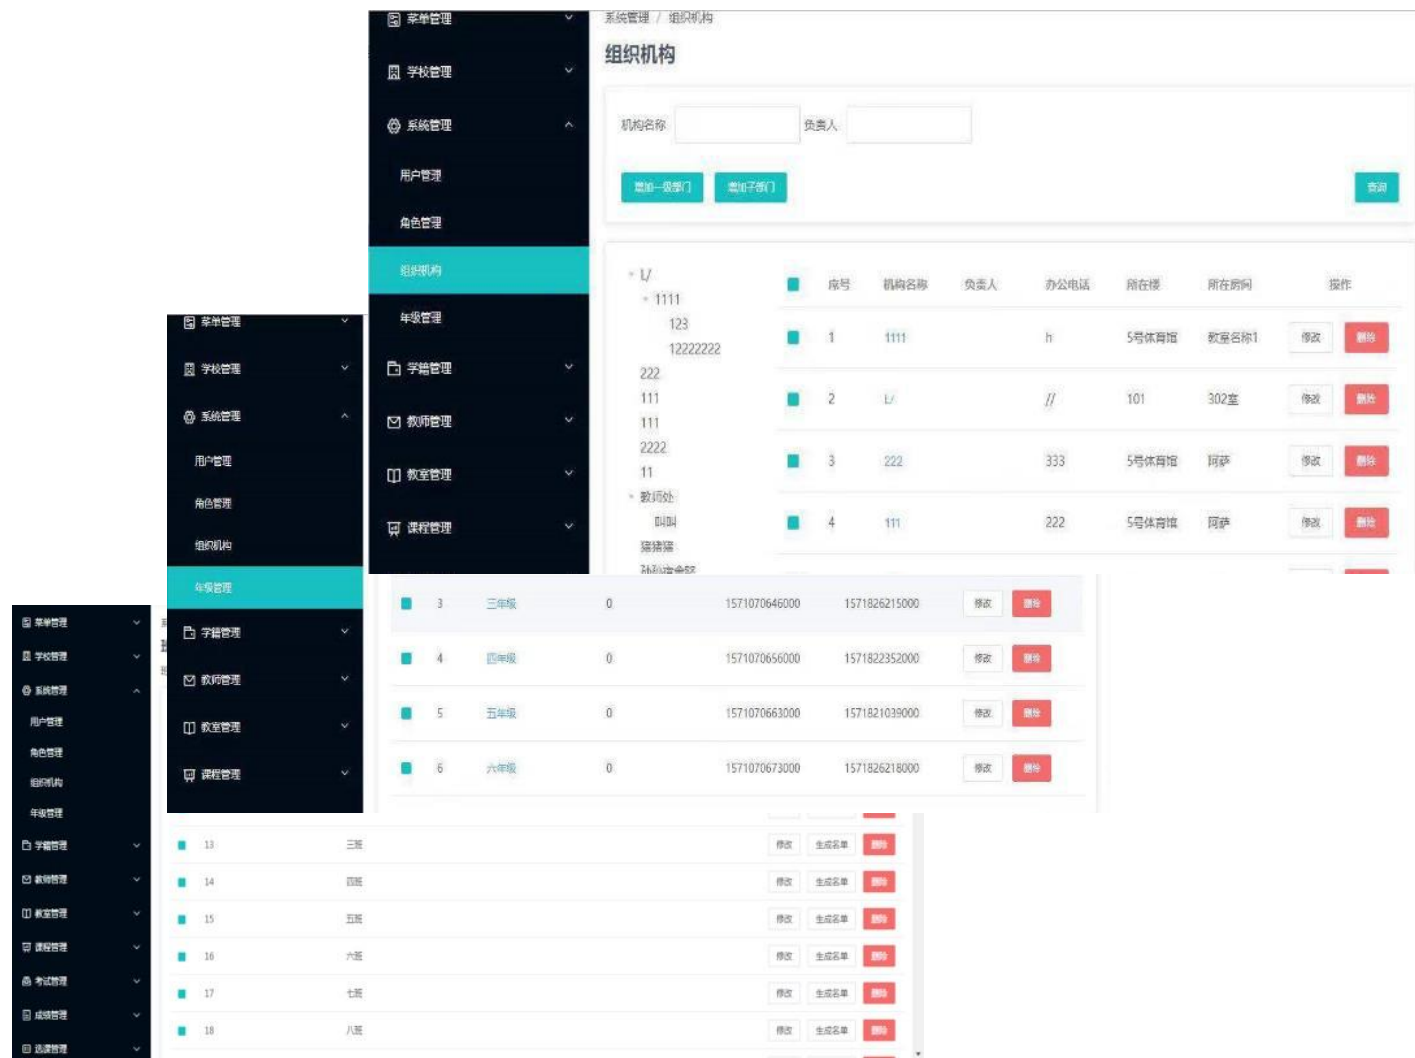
菜单管理
学校管理
系统管理
用户管理
角色管理
组织机构
年级管理
学籍管理
教师管理
教室管理
课程管理

系统管理 / 组织机构

组织机构

机构名称 负责人

增加一级部门 增加子部门 查询

- U
- 1111
123
12222222
222
111
111
2222
11
- 教师处
叫叫
猪猪猪
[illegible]

| | 序号 | 机构名称 | 负责人 | 办公电话 | 所在楼 | 所在房间 | 操作 |
|---|---|---|---|---|---|---|---|
| | 1 | 1111 | | h | 5号体育馆 | 教室名称1 | 修改 删除 |
| | 2 | U | | // | 101 | 302室 | 修改 删除 |
| | 3 | 222 | | 333 | 5号体育馆 | 阿萨 | 修改 删除 |
| | 4 | 111 | | 222 | 5号体育馆 | 阿萨 | 修改 删除 |

菜单管理
学校管理
系统管理
用户管理
角色管理
组织机构
年级管理
学籍管理
教师管理
教室管理
课程管理

| | 3 | 三年级 | 0 | 1571070646000 | 1571826215000 | 修改 删除 |
|---|---|---|---|---|---|---|
| | 4 | 四年级 | 0 | 1571070656000 | 1571822352000 | 修改 删除 |
| | 5 | 五年级 | 0 | 1571070663000 | 1571821039000 | 修改 删除 |
| | 6 | 六年级 | 0 | 1571070673000 | 1571826218000 | 修改 删除 |

菜单管理
学校管理
系统管理
用户管理
角色管理
组织机构
年级管理
学籍管理
教师管理
教室管理
课程管理
考试管理
成绩管理
选课管理

| | 13 | 三班 | 修改 生成名单 删除 |
|---|---|---|---|
| | 14 | 四班 | 修改 生成名单 删除 |
| | 15 | 五班 | 修改 生成名单 删除 |
| | 16 | 六班 | 修改 生成名单 删除 |
| | 17 | 七班 | 修改 生成名单 删除 |
| | 18 | 八班 | 修改 生成名单 删除 |